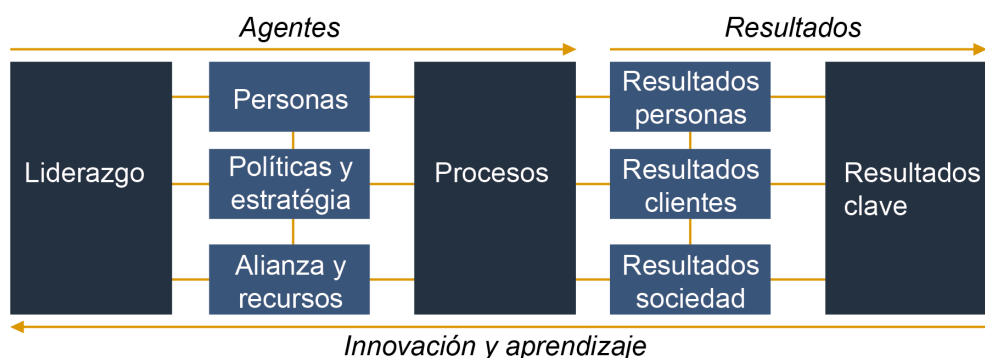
Agentes

Resultados

Liderazgo

Personas

Políticas y estratégia

Alianza y recursos

Procesos

Resultados personas

Resultados clientes

Resultados sociedad

Resultados clave

Innovación y aprendizaje